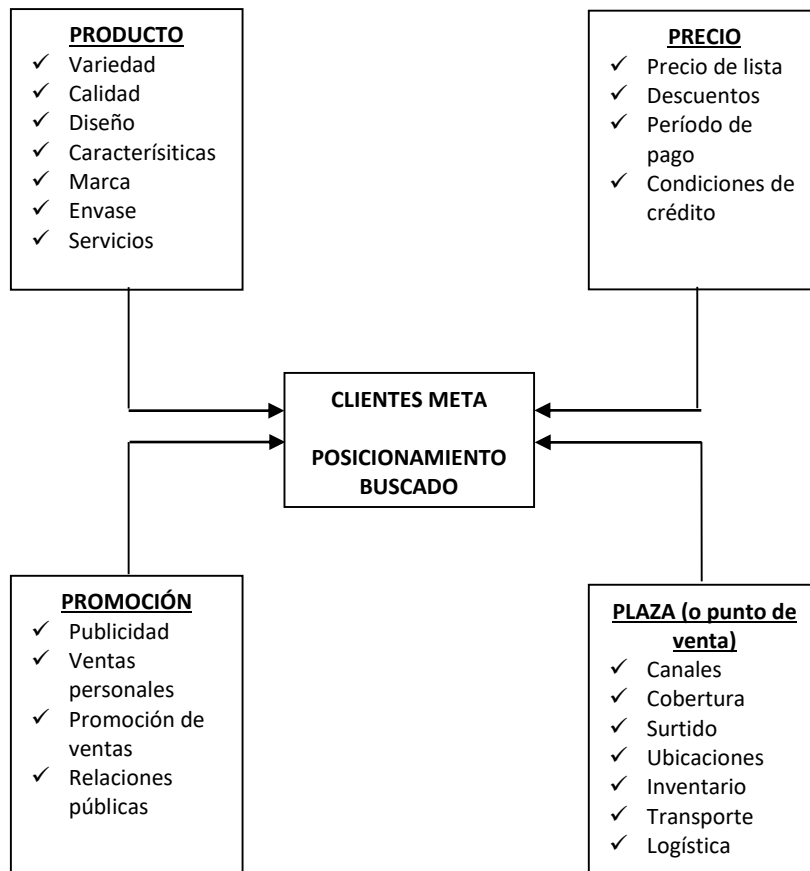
**PRODUCTO**
✓ Variedad
✓ Calidad
✓ Diseño
✓ Caracterísiticas
✓ Marca
✓ Envase
✓ Servicios

**PRECIO**
✓ Precio de lista
✓ Descuentos
✓ Período de pago
✓ Condiciones de crédito

**CLIENTES META**

**POSICIONAMIENTO BUSCADO**

**PROMOCIÓN**
✓ Publicidad
✓ Ventas personales
✓ Promoción de ventas
✓ Relaciones públicas

**PLAZA (o punto de venta)**
✓ Canales
✓ Cobertura
✓ Surtido
✓ Ubicaciones
✓ Inventario
✓ Transporte
✓ Logística